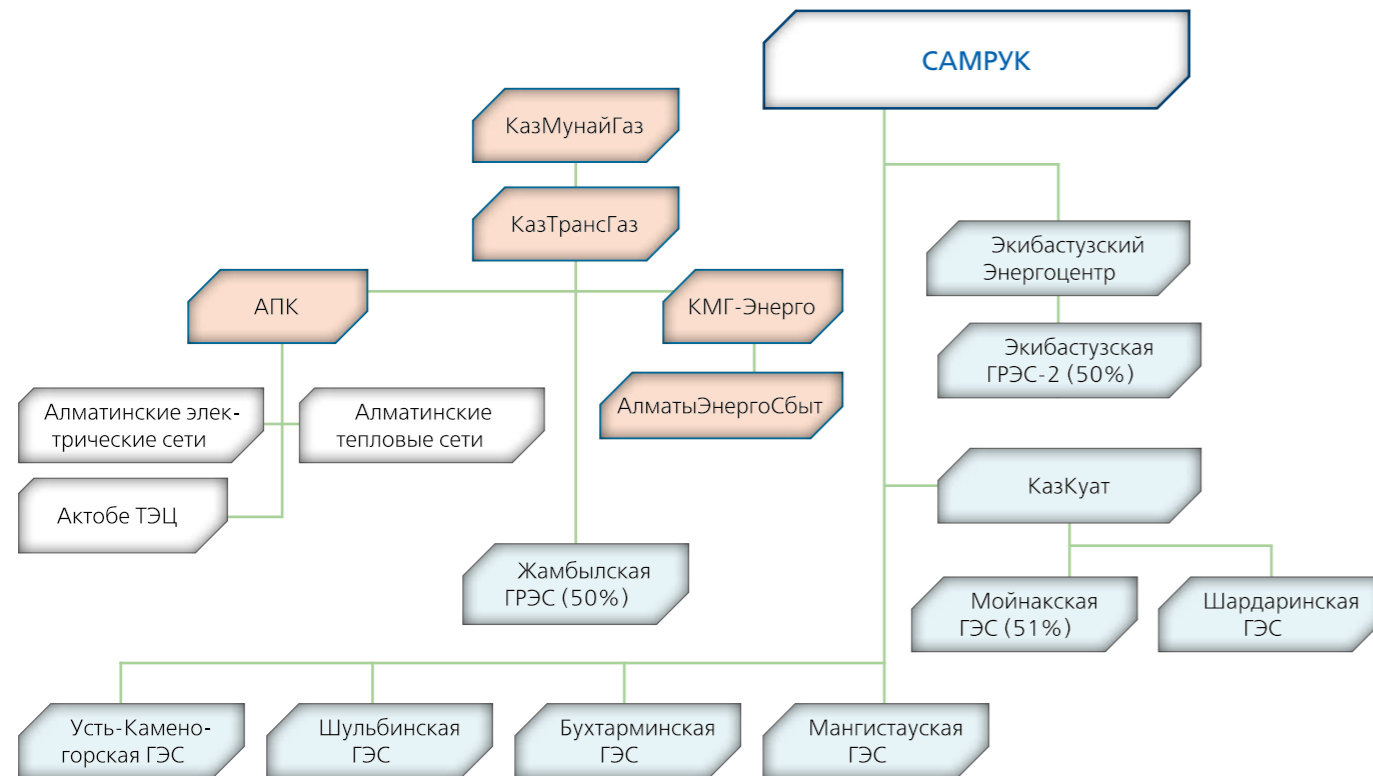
САМРУК

КазМунайГаз

КазТрансГаз

АПК

КМГ-Энерго

АлматыЭнергоСбыт

Алматинские электрические сети

Алматинские тепловые сети

Актобе ТЭЦ

Жамбылская ГРЭС (50%)

Экибастузский Энергоцентр

Экибастузская ГРЭС-2 (50%)

КазКуат

Мойнакская ГЭС (51%)

Шардаринская ГЭС

Усть-Каменогорская ГЭС

Шульбинская ГЭС

Бухтарминская ГЭС

Мангистауская ГЭС